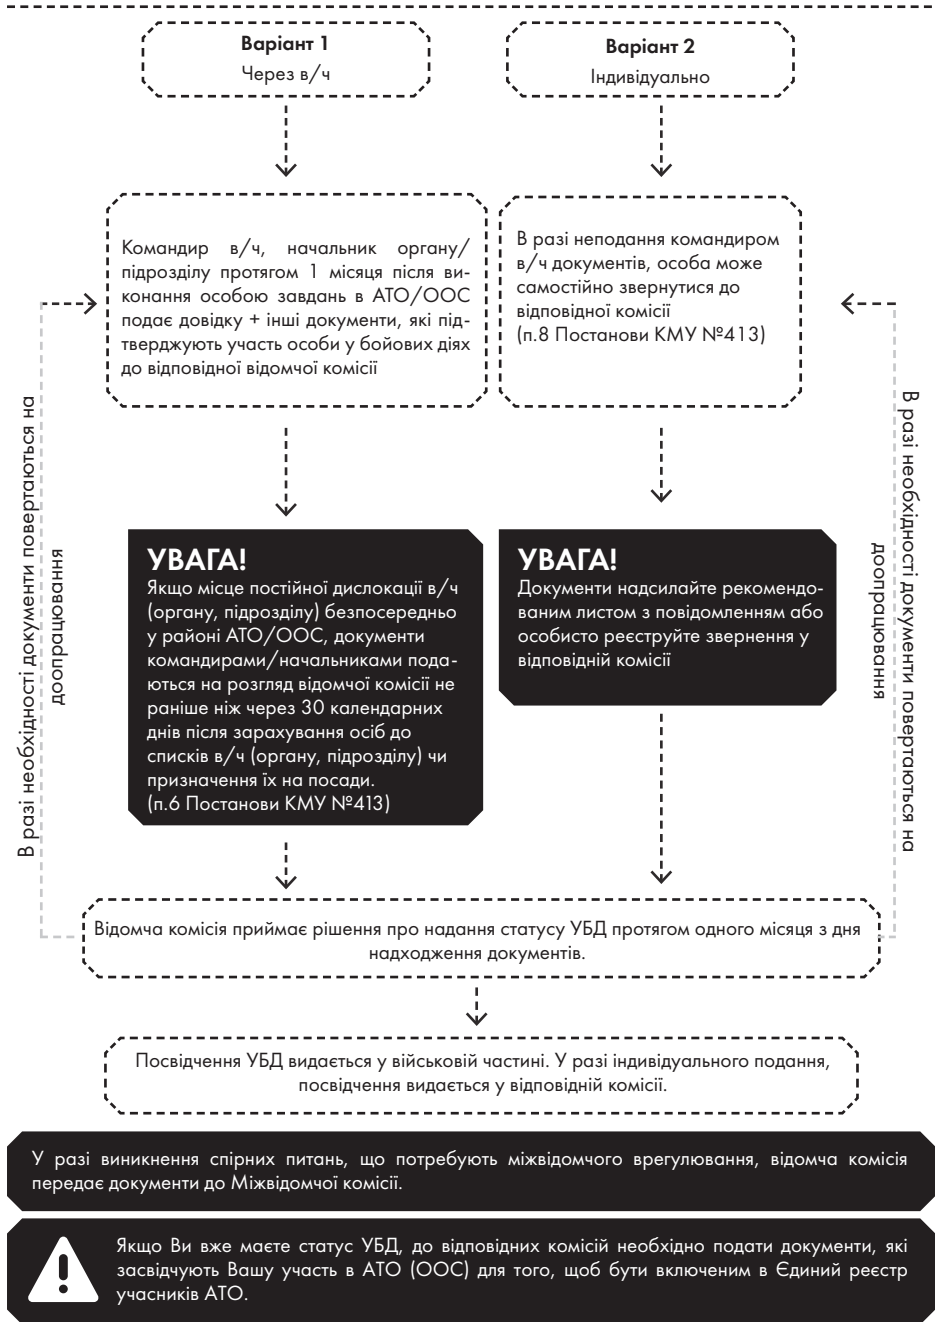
Варіант 1
Через в/ч

Варіант 2
Індивідуально

Командир в/ч, начальник органу/підрозділу протягом 1 місяця після виконання особою завдань в АТО/ООС подає довідку + інші документи, які підтверджують участь особи у бойових діях до відповідної відомчої комісії

В разі неподання командиром в/ч документів, особа може самостійно звернутися до відповідної комісії (п.8 Постанови КМУ №413)

В разі необхідності документи повертаються на доопрацювання

В разі необхідності документи повертаються на доопрацювання

УВАГА!
Якщо місце постійної дислокації в/ч (органу, підрозділу) безпосередньо у районі АТО/ООС, документи командирами/начальниками подаються на розгляд відомчої комісії не раніше ніж через 30 календарних днів після зарахування осіб до списків в/ч (органу, підрозділу) чи призначення їх на посади. (п.6 Постанови КМУ №413)

УВАГА!
Документи надсилайте рекомендованим листом з повідомленням або особисто реєструйте звернення у відповідній комісії

Відомча комісія приймає рішення про надання статусу УБД протягом одного місяця з дня надходження документів.

Посвідчення УБД видається у військовій частині. У разі індивідуального подання, посвідчення видається у відповідній комісії.

У разі виникнення спірних питань, що потребують міжвідомчого врегулювання, відомча комісія передає документи до Міжвідомчої комісії.

Якщо Ви вже маєте статус УБД, до відповідних комісій необхідно подати документи, які засвідчують Вашу участь в АТО (ООС) для того, щоб бути включеним в Єдиний реєстр учасників АТО.